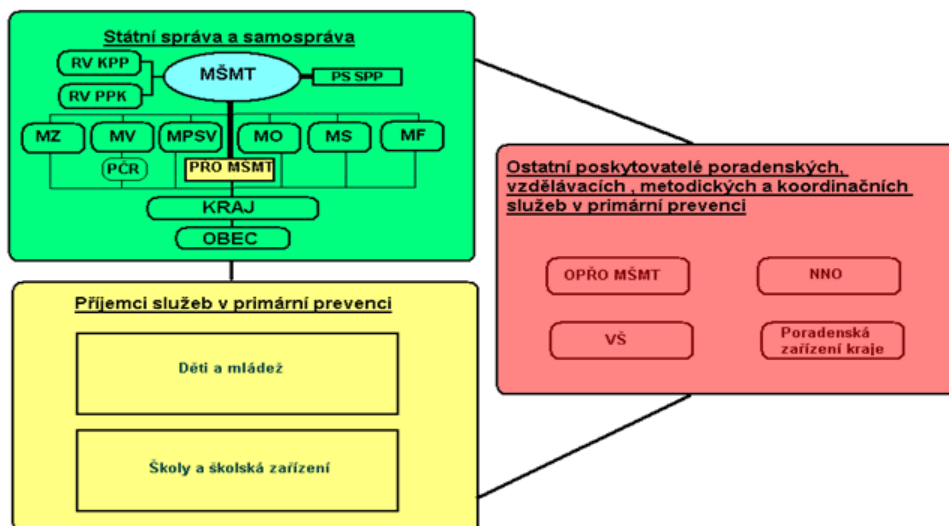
Státní správa a samospráva

RV KPP

RV PPK

MŠMT

PS SPP

MZ

MV

MPSV

MO

MS

MF

PČR

PRO MSMT

KRAJ

OBEC

Ostatní poskytovatelé poradenských, vzdělávacích , metodických a koordinačních služeb v primární prevenci

OPŘO MŠMT

NNO

VŠ

Poradenská zařízení kraje

Příjemci služeb v primární prevenci

Děti a mládež

Školy a školská zařízení